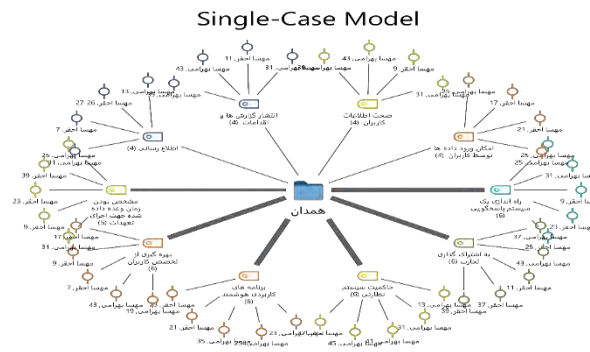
Single-Case Model

همدان

انتشار گزارش ها و اقدامات (4)

صحت اطلاعات کاربران (4)

امکان ورود داده ها توسط کاربران (4)

اطلاع رسانی (4)

راه اندازی یک سیستم پاسخگویی (6)

مشخص بودن زمان و حد داده شده جهت اجرای تعهدات (5)

بهره گیری از تخصص کاربران (6)

به اشتراک گذاری تجارب (6)

برنامه های کاربردی هوشمند (8)

حاکمیت سیستم نظارتی (8)

مهسا احقر 11

مهسا بهرامی 43

مهسا بهرامی 28

مهسا بهرامی 31

مهسا بهرامی 41

مهسا احقر 9

مهسا بهرامی 31

مهسا احقر 17

مهسا احقر 21

مهسا احقر 26 27

مهسا بهرامی 13

مهسا احقر 7

مهسا بهرامی 25

مهسا بهرامی 31

مهسا احقر 9

مهسا بهرامی 39

مهسا احقر 23

مهسا احقر 9

مهسا بهرامی 31

مهسا احقر 9

مهسا احقر 7

مهسا بهرامی 43

مهسا بهرامی 19

مهسا احقر 21

مهسا بهرامی 35

مهسا بهرامی 21

مهسا بهرامی 45

مهسا بهرامی 31

مهسا بهرامی 13

مهسا احقر 37

مهسا احقر 11

مهسا بهرامی 43

مهسا بهرامی 26

مهسا بهرامی 37

مهسا احقر 39